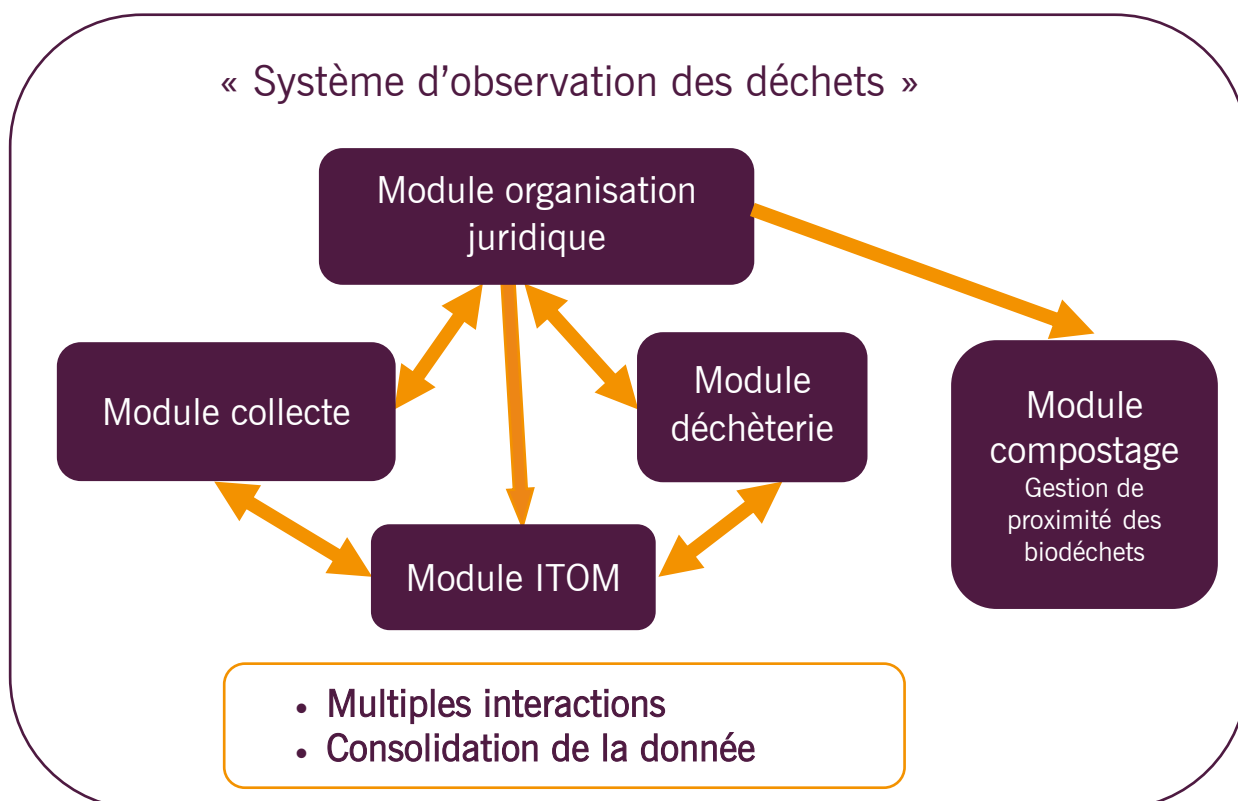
« Système d'observation des déchets »

Module organisation juridique

Module collecte

Module déchèterie

Module compostage
Gestion de proximité des biodéchets

Module ITOM

• Multiples interactions
• Consolidation de la donnée